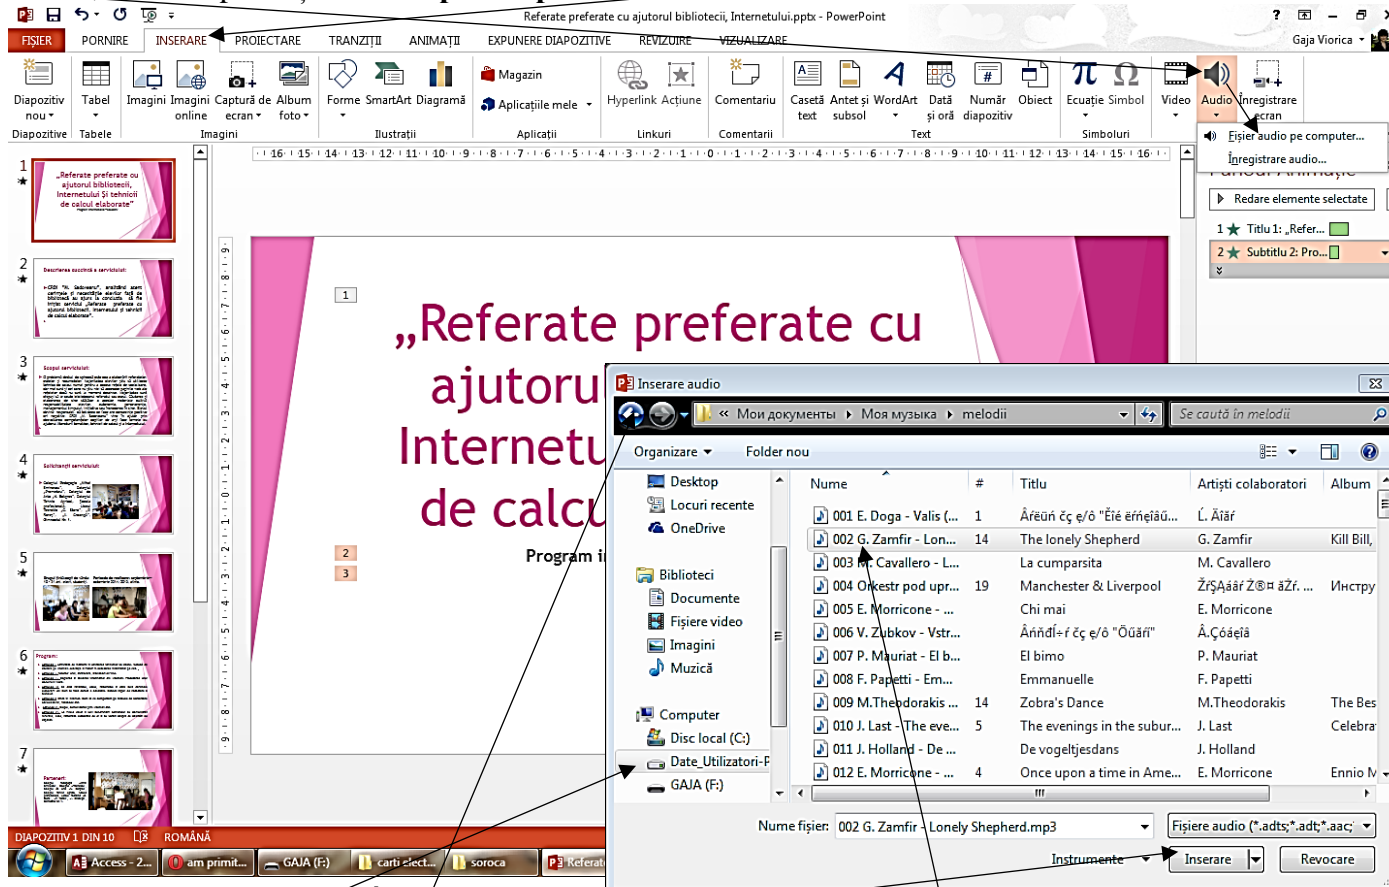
Referate preferate cu ajutorul bibliotecii, Internetului.pptx - PowerPoint

? – Gaja Viorica

FIȘIER PORNIRE INSERARE PROIECTARE TRANZIȚII ANIMAȚII EXPUNERE DIAPOZITIVE REVIZUIRE VIZUALIZARE

Diapozitiv nou Tabel Imagini Imagini online Captură de ecran Album foto Forme SmartArt Diagramă Magazin Aplicațiile mele Hyperlink Acțiune Comentariu Casetă text Antet și subsol WordArt Dată și oră Număr diapozitiv Obiect Ecuație Simbol Video Audio Înregistrare ecran

Diapozitive Tabele Imagini Ilustrații Aplicații Linkuri Comentarii Text Simboluri

Fișier audio pe computer...
Înregistrare audio...

Redare elemente selectate
1 Titlu 1: „Refer...
2 Subtitlu 2: Pro...

1 „Referate preferate cu ajutorul bibliotecii, Internetului și tehnicii de calcul elaborate”
2 Descrierea succintă a serviciului:
3 Scopul serviciului:
4 Solicitanții serviciului:
6 Program:
7 Parteneri:

1
„Referate preferate cu ajutoru
Internetu
de calcu
2
3
Program i

Inserare audio
« Мои документы ▸ Моя музыка ▸ melodii
Se caută în melodii
Organizare ▾ Folder nou

Desktop
Locuri recente
OneDrive
Biblioteci
Documente
Fișiere video
Imagini
Muzică
Computer
Disc local (C:)
Date_Utilizatori-P
GAJA (F:)

| Nume | # | Titlu | Artiști colaboratori | Album |
|---|---|---|---|---|
| 001 E. Doga - Valis (... | 1 | Åřëüń čç ę/ô "Ěíé ëŕńęîâű... | Ĺ. Äîăŕ | |
| 002 G. Zamfir - Lon... | 14 | The lonely Shepherd | G. Zamfir | Kill Bill, |
| 003 M. Cavallero - L... | | La cumparsita | M. Cavallero | |
| 004 Orkestr pod upr... | 19 | Manchester & Liverpool | ŽŕŞÁáŕ Ž®¤ âŽŕ. ... | Инстру |
| 005 E. Morricone - ... | | Chi mai | E. Morricone | |
| 006 V. Zubkov - Vstr... | | Âńňđĺ÷ŕ čç ę/ô "Öűăŕí" | Â.Çóáęîâ | |
| 007 P. Mauriat - El b... | | El bimo | P. Mauriat | |
| 008 F. Papetti - Em... | | Emmanuelle | F. Papetti | |
| 009 M.Theodorakis ... | 14 | Zobra's Dance | M.Theodorakis | The Bes |
| 010 J. Last - The eve... | 5 | The evenings in the subur... | J. Last | Celebra |
| 011 J. Holland - De ... | | De vogeltjesdans | J. Holland | |
| 012 E. Morricone - ... | 4 | Once upon a time in Ame... | E. Morricone | Ennio M |

Nume fișier: 002 G. Zamfir - Lonely Shepherd.mp3
Fișiere audio (*.adts;*.adt;*.aac;
Instrumente ▾ Inserare Revocare

DIAPOZITIV 1 DIN 10 ROMÂNĂ
Access - 2... am primit... GAJA (F:) carti elect... soroca Referat